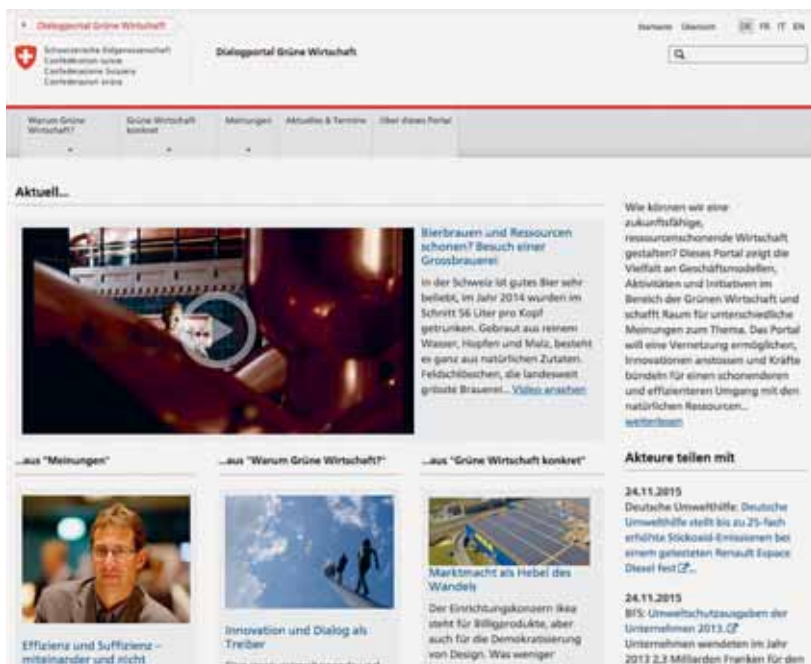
Dialogportal Grüne Wirtschaft

Schweizerische Eidgenossenschaft
Confédération suisse
Confederazione Svizzera
Confederaziun svizra

Dialogportal Grüne Wirtschaft

Startseite Übersicht DE FR IT EN

Warum Grüne Wirtschaft?
Grüne Wirtschaft konkret
Meinungen
Aktuelles & Termine
Über dieses Portal

Aktuell...

Bierbrauen und Ressourcen schonen? Besuch einer Grossbrauerei

In der Schweiz ist gutes Bier sehr beliebt, im Jahr 2014 wurden im Schnitt 56 Liter pro Kopf getrunken. Gebraut aus reinem Wasser, Hopfen und Malz, besteht es ganz aus natürlichen Zutaten. Feldschlösschen, die landesweit grösste Brauerei... Video ansehen

Wie können wir eine zukunftsfähige, ressourcenschonende Wirtschaft gestalten? Dieses Portal zeigt die Vielfalt an Geschäftsmodellen, Aktivitäten und Initiativen im Bereich der Grünen Wirtschaft und schafft Raum für unterschiedliche Meinungen zum Thema. Das Portal will eine Vernetzung ermöglichen, Innovationen anstossen und Kräfte bündeln für einen schonenderen und effizienteren Umgang mit den natürlichen Ressourcen... weiterlesen

...aus "Meinungen"

Effizienz und Suffizienz – miteinander und nicht

...aus "Warum Grüne Wirtschaft?"

Innovation und Dialog als Treiber

...aus "Grüne Wirtschaft konkret"

Marktmacht als Hebel des Wandels

Der Einrichtungskonzern Ikea steht für Billigprodukte, aber auch für die Demokratisierung von Design. Was weniger

Akteure teilen mit

24.11.2015
Deutsche Umwelthilfe: Deutsche Umwelthilfe stellt bis zu 25-fach erhöhte Stickoxid-Emissionen bei einem getesteten Renault Espace Diesel fest...

24.11.2015
BFS: Umweltschutzausgaben der Unternehmen 2013.
Unternehmen wendeten im Jahr 2013 2,3 Milliarden Franken für den